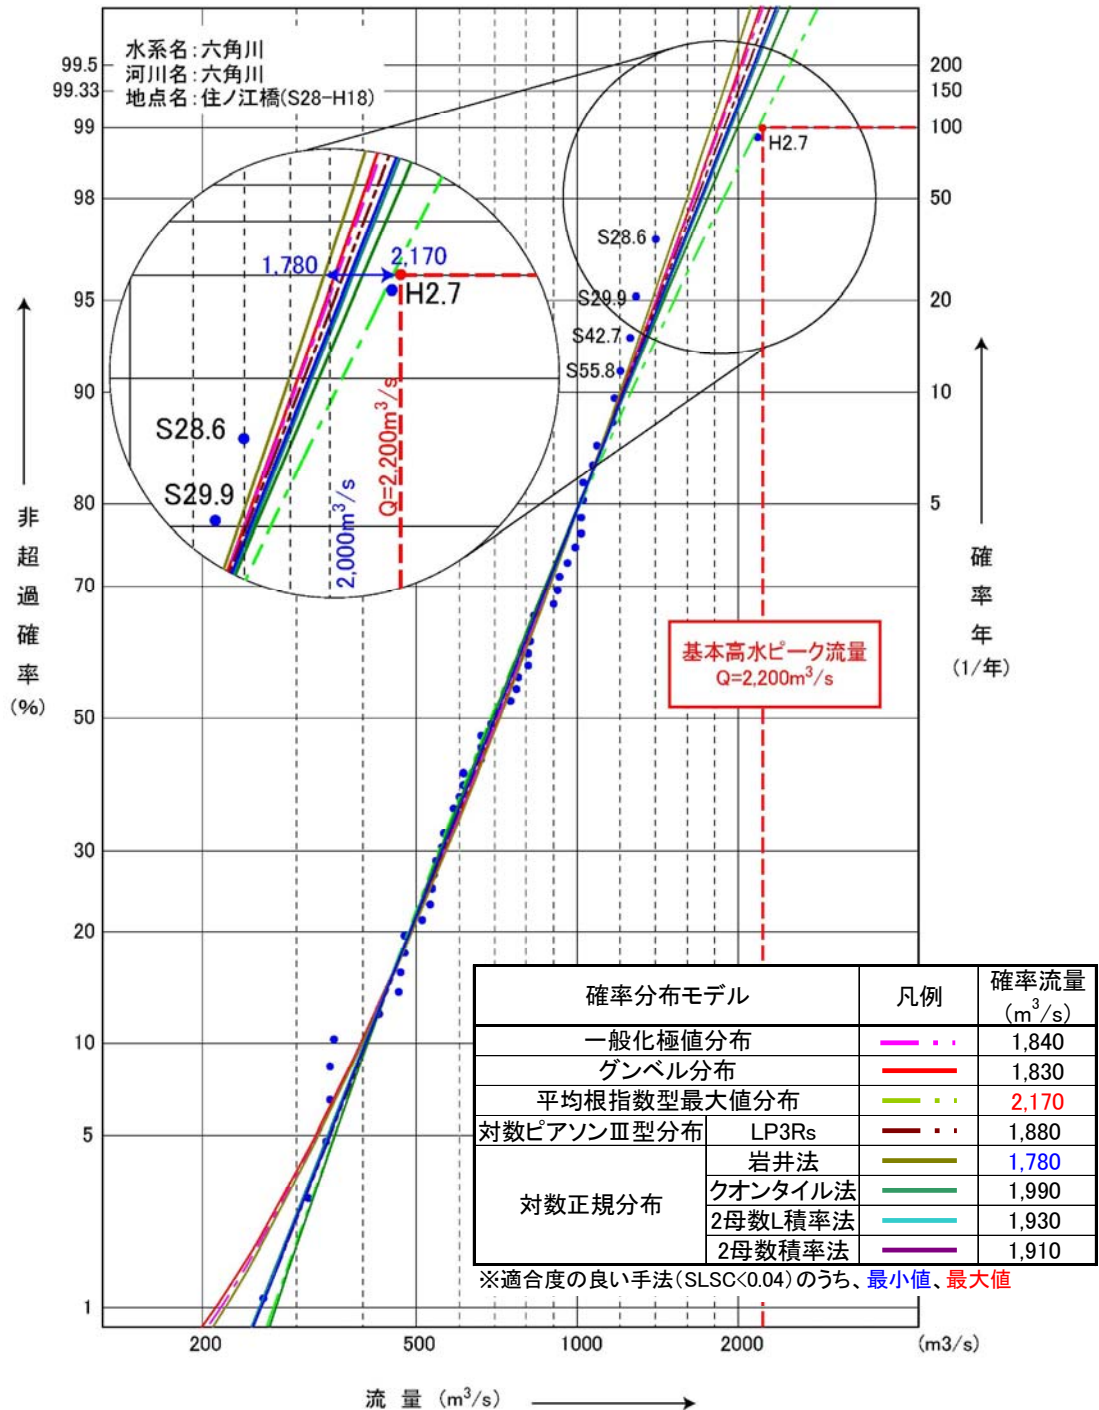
水系名：六角川
河川名：六角川
地点名：住ノ江橋(S28-H18)

99.5
99.33
99
98
95
90
80
70
50
30
20
10
5
1

200
150
100
50
20
10
5

非超過確率 (%)

確率年 (1/年)

1,780
2,170
H2.7
S28.6
S29.9
2,000m$^3$/s
Q=2,200m$^3$/s

H2.7
S28.6
S29.9
S42.7
S55.8

基本高水ピーク流量
Q=2,200m$^3$/s

| 確率分布モデル | | 凡例 | 確率流量 (m$^3$/s) |
|---|---|---|---|
| 一般化極値分布 | | | 1,840 |
| グンベル分布 | | | 1,830 |
| 平均根指数型最大値分布 | | | 2,170 |
| 対数ピアソンⅢ型分布 | LP3Rs | | 1,880 |
| 対数正規分布 | 岩井法 | | 1,780 |
| | クオンタイル法 | | 1,990 |
| | 2母数L積率法 | | 1,930 |
| | 2母数積率法 | | 1,910 |

※適合度の良い手法(SLSC<0.04)のうち、最小値、最大値

200
500
1000
2000
(m3/s)

流 量 (m$^3$/s)